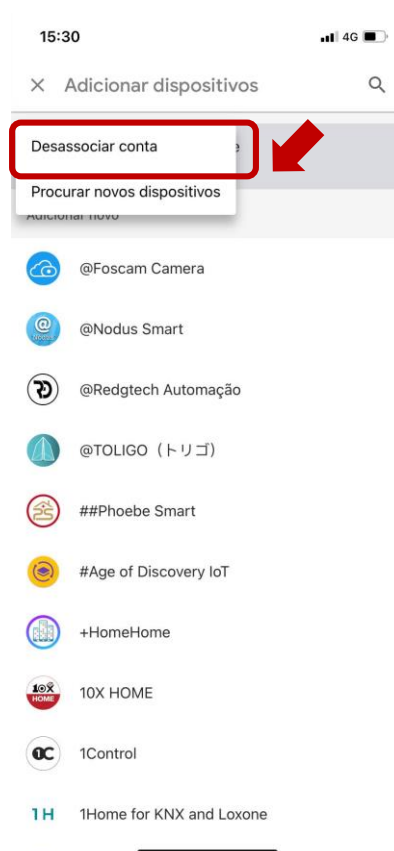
15:30

4G

× Adicionar dispositivos

Desassociar conta

Procurar novos dispositivos

Adicionar novo

@Foscam Camera

@Nodus Smart

@Redgtech Automação

@TOLIGO（トリゴ）

##Phoebe Smart

#Age of Discovery IoT

+HomeHome

10X HOME

1Control

1H 1Home for KNX and Loxone